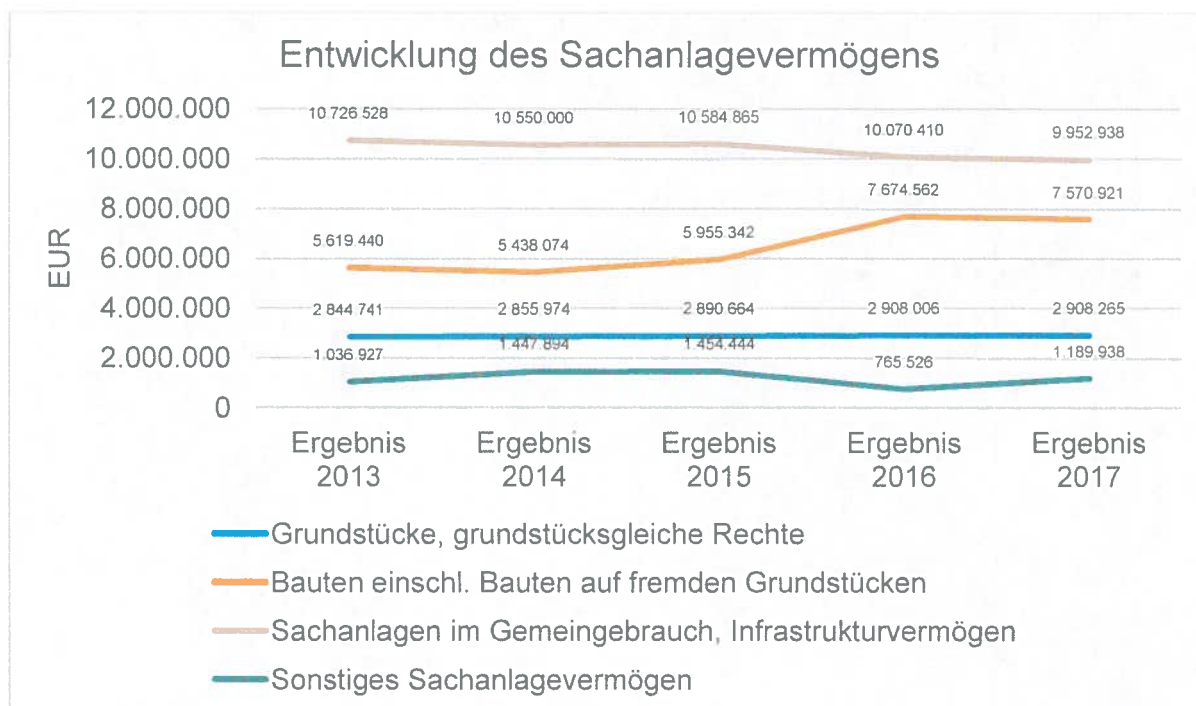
Entwicklung des Sachanlagevermögens

12.000.000
10.000.000
8.000.000
6.000.000
4.000.000
2.000.000
0

EUR

10 726 528
10 550 000
10 584 865
10 070 410
9 952 938

7 674 562
7 570 921
5 619 440
5 438 074
5 955 342

2 844 741
2 855 974
2 890 664
2 908 006
2 908 265

1 036 927
1 447 894
1 454 444
765 526
1 189 938

Ergebnis 2013
Ergebnis 2014
Ergebnis 2015
Ergebnis 2016
Ergebnis 2017

Grundstücke, grundstücksgleiche Rechte
Bauten einschl. Bauten auf fremden Grundstücken
Sachanlagen im Gemeingebrauch, Infrastrukturvermögen
Sonstiges Sachanlagevermögen